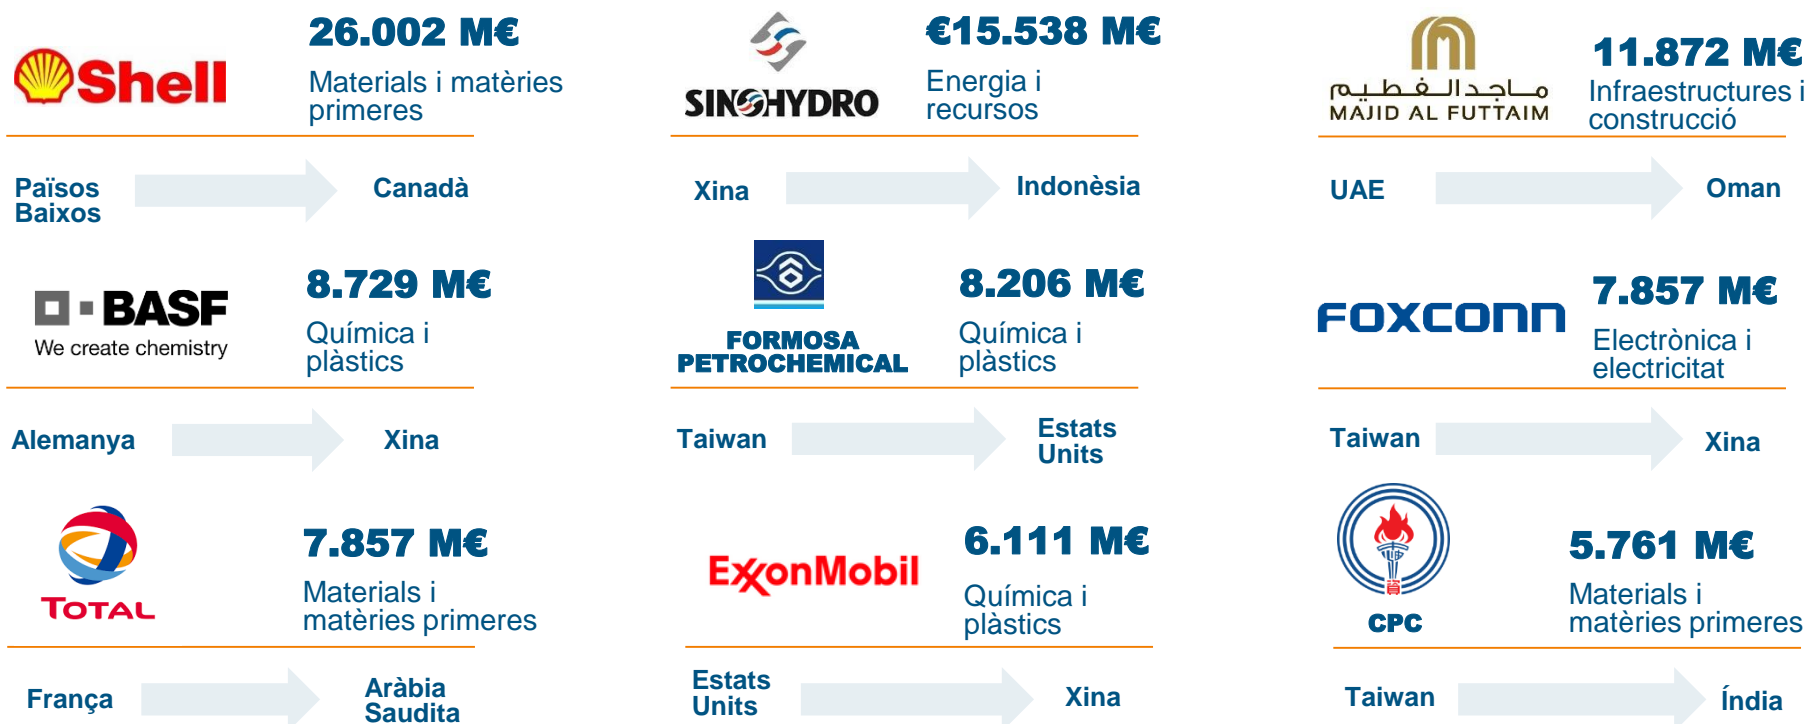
Shell

26.002 M€

Materials i matèries primeres

Països Baixos

Canadà

SINOHYDRO

€15.538 M€

Energia i recursos

Xina

Indonèsia

ماجد الفطيم
MAJID AL FUTTAIM

11.872 M€

Infraestructures i construcció

UAE

Oman

BASF
We create chemistry

8.729 M€

Química i plàstics

Alemanya

Xina

FORMOSA PETROCHEMICAL

8.206 M€

Química i plàstics

Taiwan

Estats Units

FOXCONN

7.857 M€

Electrònica i electricitat

Taiwan

Xina

TOTAL

7.857 M€

Materials i matèries primeres

França

Aràbia Saudita

ExxonMobil

6.111 M€

Química i plàstics

Estats Units

Xina

CPC

5.761 M€

Materials i matèries primeres

Taiwan

Índia